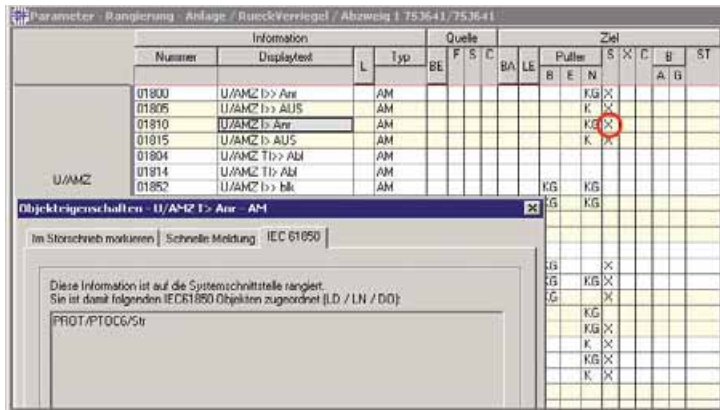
Parameter - Rangierung - Anlage / RueckVerriegel / Abzweig 1 753641/753641

| | Information | | | | Quelle | | | | Ziel | | | | | | | | | | |
|---|---|---|---|---|---|---|---|---|---|---|---|---|---|---|---|---|---|---|---|
| | Nummer | Displaytext | L | Typ | BE | F | S | C | BA | LE | Puffer B | E | N | S | X | C | B A | G | ST |
| | 01800 | U/AMZ I>> Anr | | AM | | | | | | | | | KG | X | | | | | |
| | 01805 | U/AMZ I>> AUS | | AM | | | | | | | | | K | X | | | | | |
| | 01810 | U/AMZ I> Anr | | AM | | | | | | | | | KG | X | | | | | |
| | 01815 | U/AMZ I> AUS | | AM | | | | | | | | | K | X | | | | | |
| U/AMZ | 01804 | U/AMZ TI>> Abl | | AM | | | | | | | | | | | | | | | |
| | 01814 | U/AMZ TI> Abl | | AM | | | | | | | | | | | | | | | |
| | 01852 | U/AMZ I>> blk | | AM | | | | | | | KG | | KG | | | | | | |

Objekteigenschaften - U/AMZ I> Anr - AM

Im Störschreib markieren | Schnelle Meldung | IEC 61850

Diese Information ist auf die Systemschnittstelle rangiert.
Sie ist damit folgenden IEC61850-Objekten zugeordnet (LD / LN / DO):

PROT/PTOC6/Str